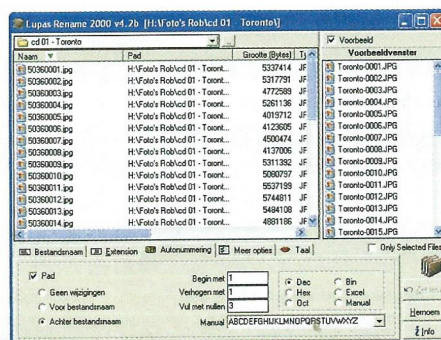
Lupas Rename 2000 v4.2b [H:\Foto's Rob\cd 01 - Toronto\]

cd 01 - Toronto

| Naam | Pad | Grootte (Bytes) | T |
|---|---|---|---|
| 50360001.jpg | H:\Foto's Rob\cd 01 - Toront... | 5337414 | JF |
| 50360002.jpg | H:\Foto's Rob\cd 01 - Toront... | 5317791 | JF |
| 50360003.jpg | H:\Foto's Rob\cd 01 - Toront... | 4772589 | JF |
| 50360004.jpg | H:\Foto's Rob\cd 01 - Toront... | 5261136 | JF |
| 50360005.jpg | H:\Foto's Rob\cd 01 - Toront... | 4019712 | JF |
| 50360006.jpg | H:\Foto's Rob\cd 01 - Toront... | 4123605 | JF |
| 50360007.jpg | H:\Foto's Rob\cd 01 - Toront... | 4500474 | JF |
| 50360008.jpg | H:\Foto's Rob\cd 01 - Toront... | 4137006 | JF |
| 50360009.jpg | H:\Foto's Rob\cd 01 - Toront... | 5311392 | JF |
| 50360010.jpg | H:\Foto's Rob\cd 01 - Toront... | 5080797 | JF |
| 50360011.jpg | H:\Foto's Rob\cd 01 - Toront... | 5537199 | JF |
| 50360012.jpg | H:\Foto's Rob\cd 01 - Toront... | 5744811 | JF |
| 50360013.jpg | H:\Foto's Rob\cd 01 - Toront... | 5484108 | JF |
| 50360014.jpg | H:\Foto's Rob\cd 01 - Toront... | 4881186 | JF |

Voorbeeld
Voorbeeldvenster
Toronto-0001.JPG
Toronto-0002.JPG
Toronto-0003.JPG
Toronto-0004.JPG
Toronto-0005.JPG
Toronto-0006.JPG
Toronto-0007.JPG
Toronto-0008.JPG
Toronto-0009.JPG
Toronto-0010.JPG
Toronto-0011.JPG
Toronto-0012.JPG
Toronto-0013.JPG
Toronto-0014.JPG
Toronto-0015.JPG

Bestandsnaam | Extension | Autonummering | Meer opties | Taal
Only Selected Files

Pad
Geen wijzigingen
Voor bestandsnaam
Achter bestandsnaam
Begin met 1
Verhogen met 1
Vul met nullen 3
Dec
Hex
Oct
Bin
Excel
Manual
Manual ABCDEFGHIJKLMNOPQRSTUVWXYZ
Hernoem
Info